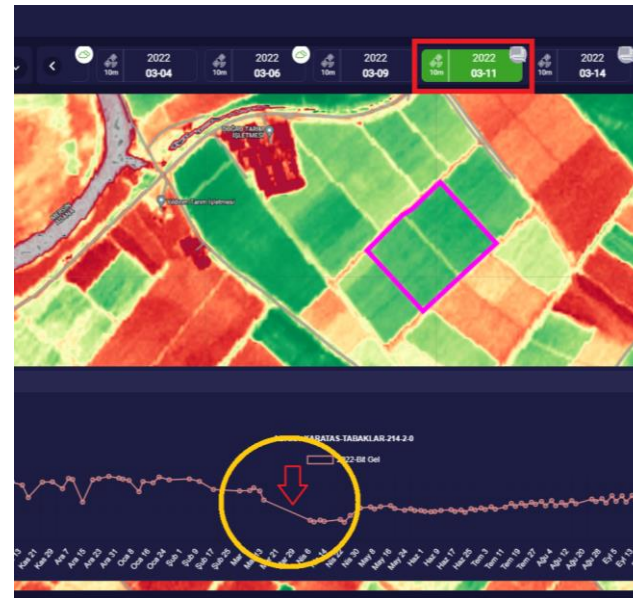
2022 03-04
10m
2022 03-06
10m
2022 03-09
10m
2022 03-11
10m
2022 03-14
10m

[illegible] TARIM İŞLETMESİ
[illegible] Tarım İşletmesi

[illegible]-KARATAS-TABAKLAR-214-2-0
2022-Bit Gel

Kas 21
Kas 29
Ara 7
Ara 15
Ara 23
Ara 31
Oca 8
Oca 16
Oca 24
Şub 1
Şub 9
Şub 17
Şub 25
Mar 5
Mar 13
Mar 21
Mar 29
Nis 6
Nis 14
Nis 22
Nis 30
May 8
May 16
May 24
Haz 1
Haz 9
Haz 17
Haz 25
Tem 3
Tem 11
Tem 19
Tem 27
Ağu 4
Ağu 12
Ağu 20
Ağu 28
Eyl 5
Eyl 13